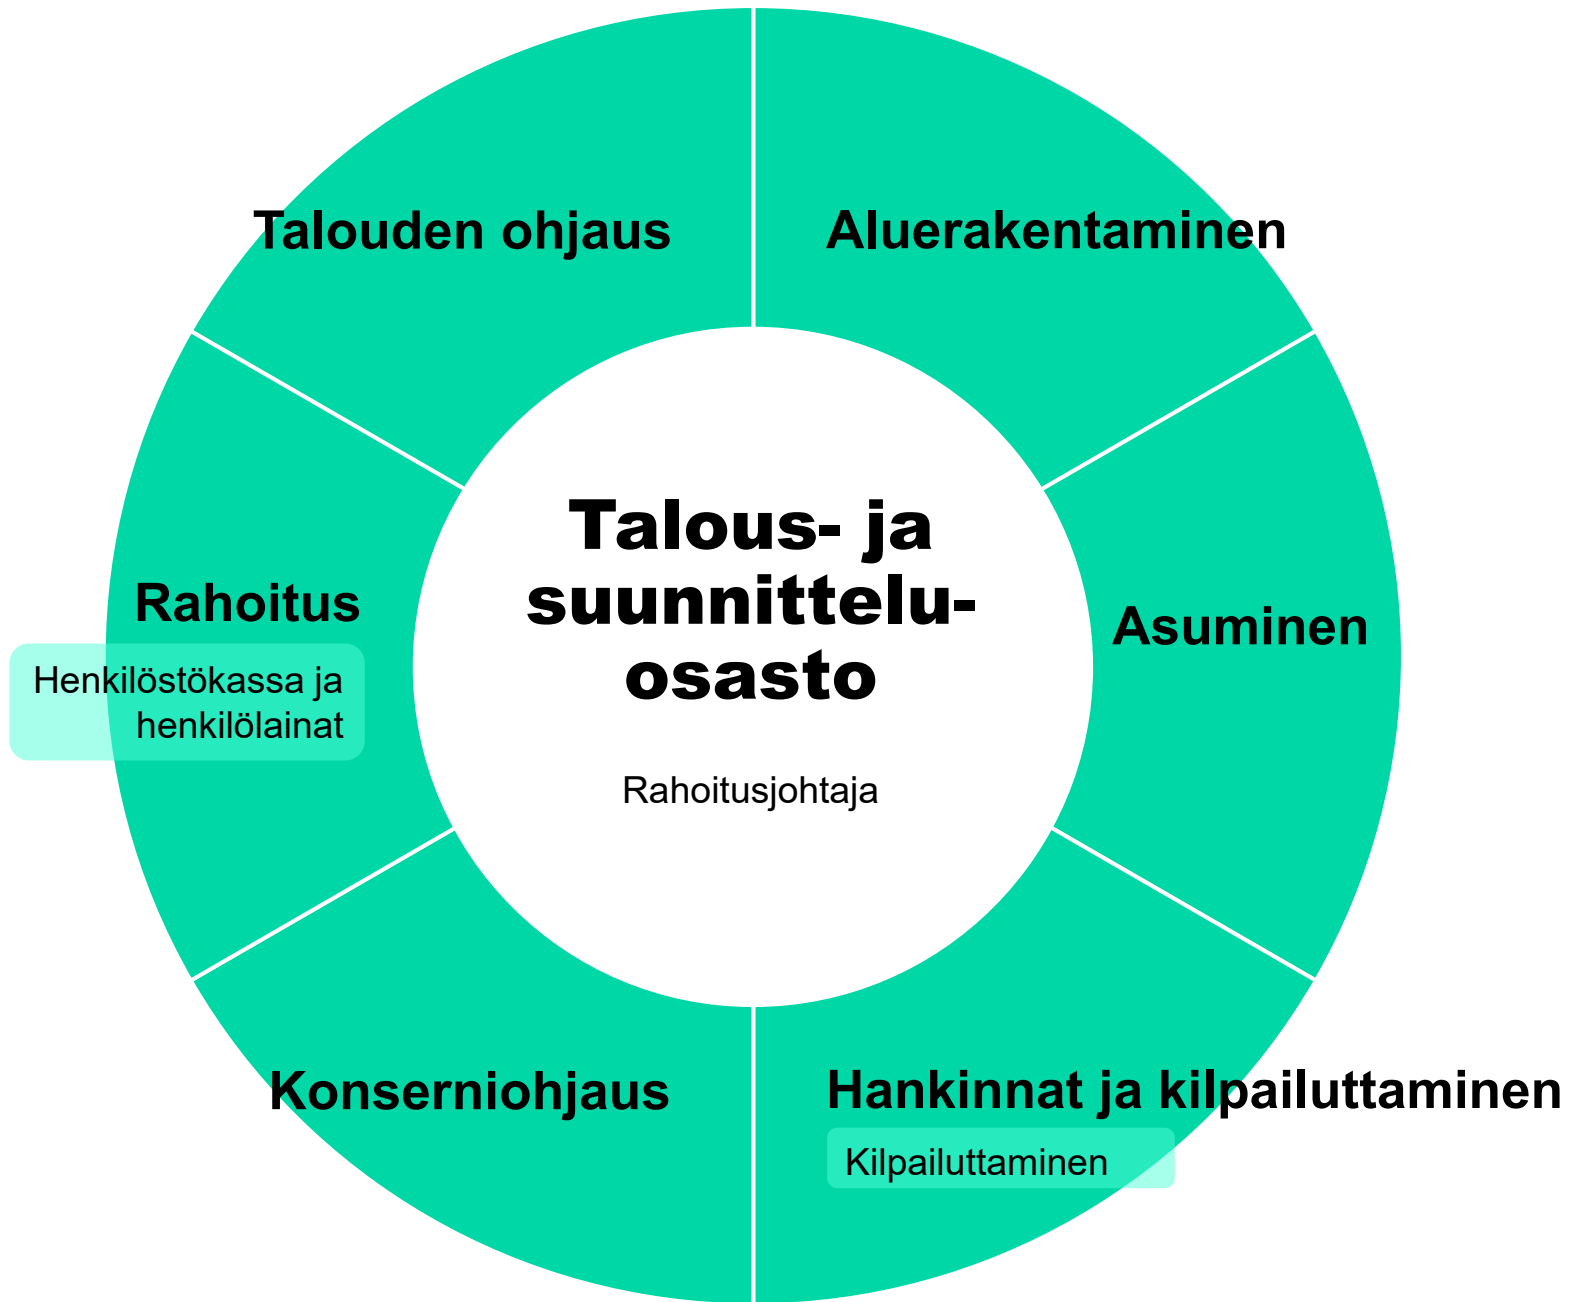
Talouden ohjaus

Aluerakentaminen

Talous- ja suunnittelu-osasto

Rahoitusjohtaja

Rahoitus

Henkilöstökassa ja henkilölainat

Asuminen

Konserniohjaus

Hankinnat ja kilpailuttaminen

Kilpailuttaminen